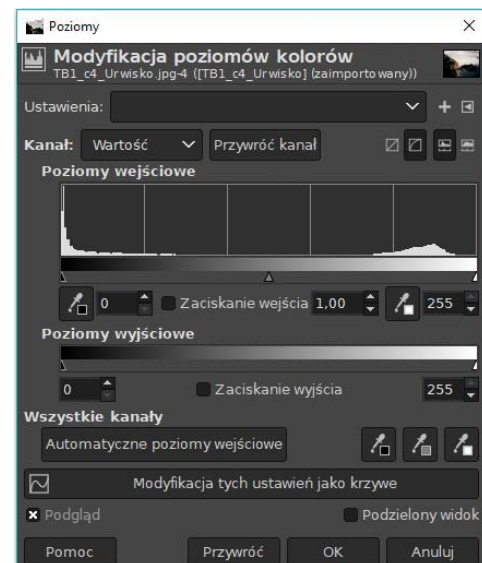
Poziomy

Modyfikacja poziomów kolorów
TB1_c4_Urwisko.jpg-4 ([TB1_c4_Urwisko] (zaimportowany))

Ustawienia:

Kanał: Wartość Przywróć kanał

Poziomy wejściowe

0 Zaciskanie wejścia 1,00 255

Poziomy wyjściowe

0 Zaciskanie wyjścia 255

Wszystkie kanały

Automatyczne poziomy wejściowe

Modyfikacja tych ustawień jako krzywe

Podgląd Podzielony widok

Pomoc Przywróć OK Anuluj